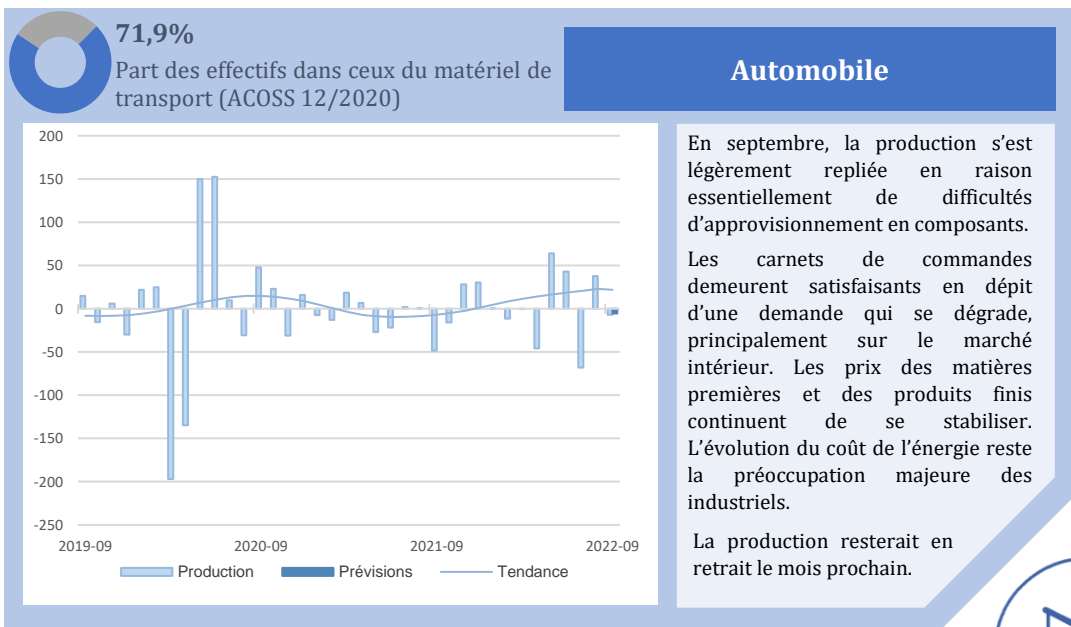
71,9%
Part des effectifs dans ceux du matériel de transport (ACOSS 12/2020)

Automobile

200
150
100
50
0
-50
-100
-150
-200
-250
2019-09
2020-09
2021-09
2022-09
Production
Prévisions
Tendance

En septembre, la production s'est légèrement repliée en raison essentiellement de difficultés d'approvisionnement en composants.

Les carnets de commandes demeurent satisfaisants en dépit d'une demande qui se dégrade, principalement sur le marché intérieur. Les prix des matières premières et des produits finis continuent de se stabiliser. L'évolution du coût de l'énergie reste la préoccupation majeure des industriels.

La production resterait en retrait le mois prochain.